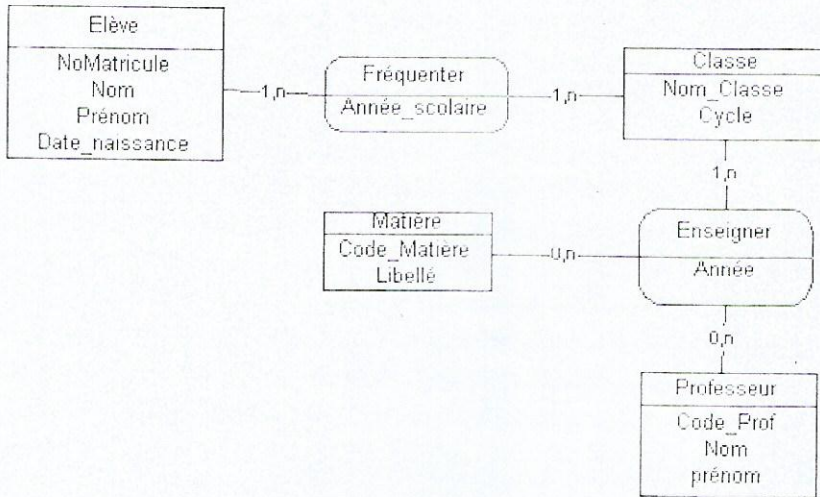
Elève
NoMatricule
Nom
Prénom
Date_naissance

1,n

Fréquenter
Année_scolaire

1,n

Classe
Nom_Classe
Cycle

1,n

Matière
Code_Matière
Libellé

0,n

Enseigner
Année

0,n

Professeur
Code_Prof
Nom
prénom